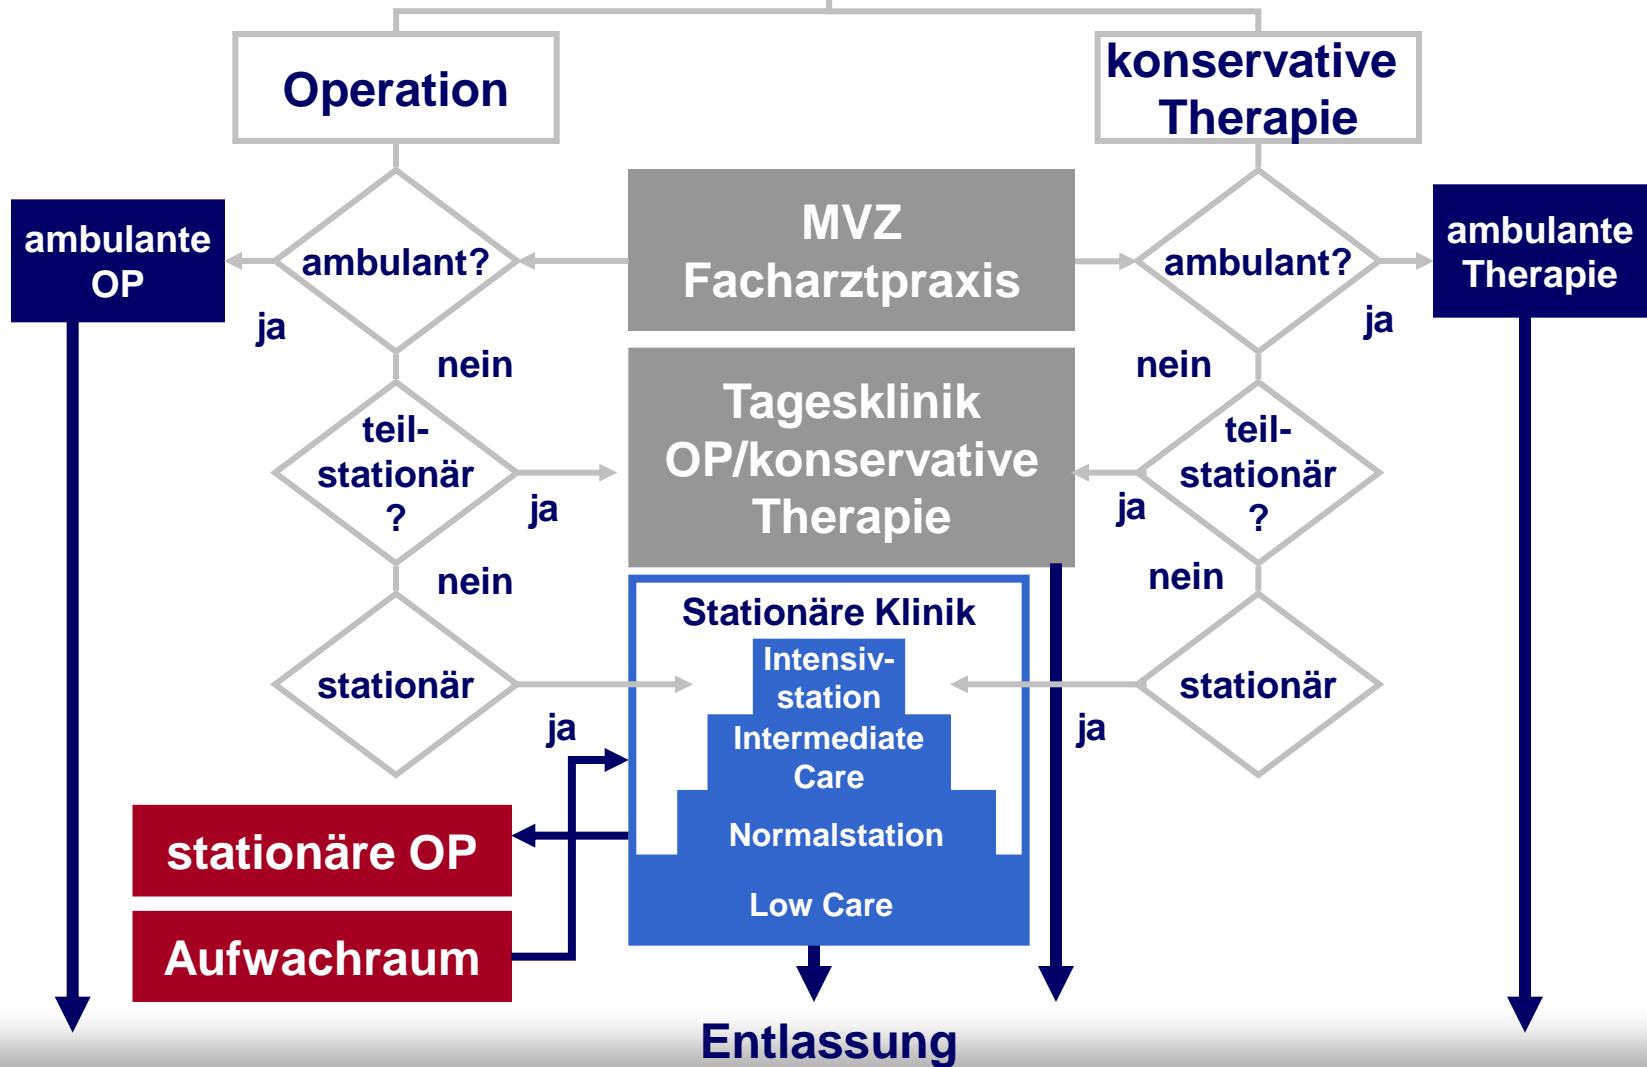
Operation

konservative Therapie

ambulante OP

ambulant?

ja

MVZ Facharztpraxis

ambulant?

ja

ambulante Therapie

nein

nein

teil-stationär ?

ja

Tagesklinik OP/konservative Therapie

ja

teil-stationär ?

nein

nein

Stationäre Klinik

stationär

Intensiv-station

stationär

ja

Intermediate Care

ja

stationäre OP

Normalstation

Aufwachraum

Low Care

Entlassung